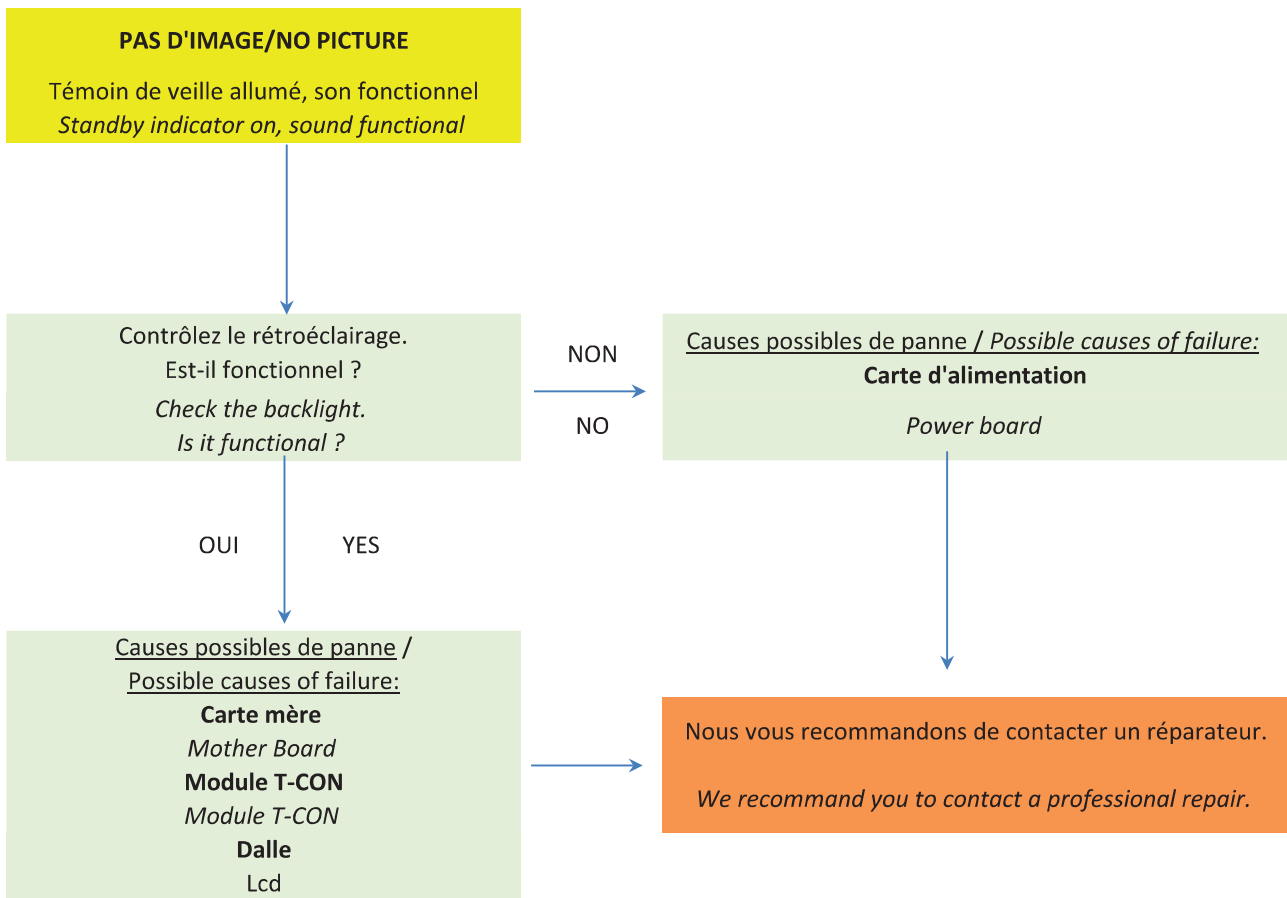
**PAS D'IMAGE/NO PICTURE**

Témoin de veille allumé, son fonctionnel
*Standby indicator on, sound functional*

Contrôlez le rétroéclairage.
Est-il fonctionnel ?
*Check the backlight.*
*Is it functional ?*

NON

NO

Causes possibles de panne / *Possible causes of failure:*
**Carte d'alimentation**
*Power board*

OUI YES

Causes possibles de panne /
Possible causes of failure:
**Carte mère**
*Mother Board*
**Module T-CON**
*Module T-CON*
**Dalle**
Lcd

Nous vous recommandons de contacter un réparateur.

*We recommand you to contact a professional repair.*